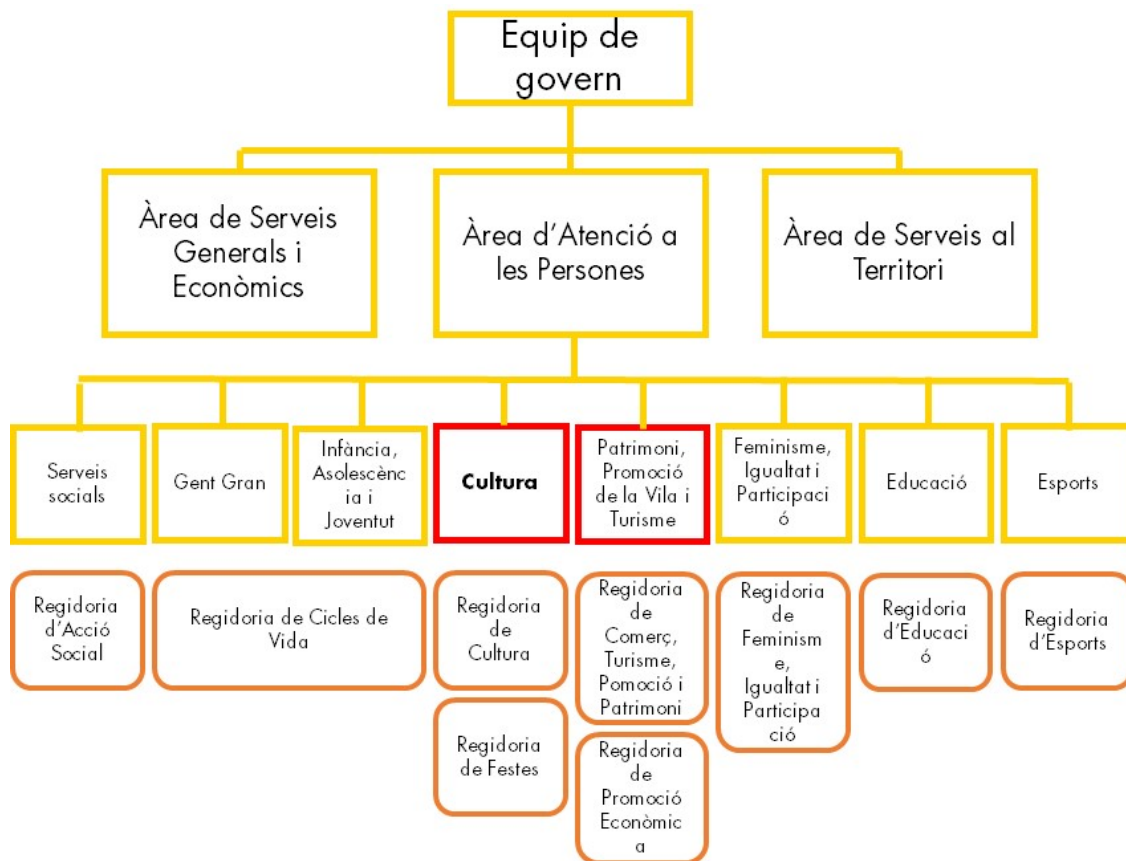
Equip de govern

Àrea de Serveis Generals i Econòmics

Àrea d'Atenció a les Persones

Àrea de Serveis al Territori

Serveis socials

Gent Gran

Infància, Asolescència i Joventut

Cultura

Patrimoni, Promoció de la Vila i Turisme

Feminisme, Igualtat i Participació

Educació

Esports

Regidoria d'Acció Social

Regidoria de Cicles de Vida

Regidoria de Cultura

Regidoria de Festes

Regidoria de Comerç, Turisme, Pomoció i Patrimoni

Regidoria de Promoció Econòmica

Regidoria de Feminisme, Igualtat i Participació

Regidoria d'Educació

Regidoria d'Esports